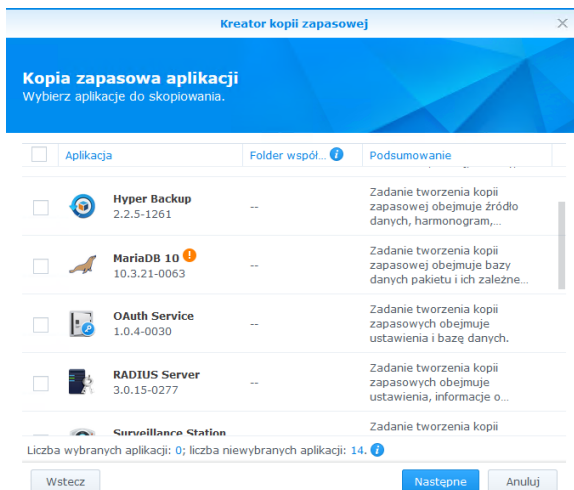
Kreator kopii zapasowej

Kopia zapasowa aplikacji
Wybierz aplikacje do skopiowania.

| | Aplikacja | Folder współ... | Podsumowanie |
|---|---|---|---|
| | Hyper Backup 2.2.5-1261 | -- | Zadanie tworzenia kopii zapasowej obejmuje źródło danych, harmonogram,... |
| | MariaDB 10 10.3.21-0063 | -- | Zadanie tworzenia kopii zapasowej obejmuje bazy danych pakietu i ich zależn... |
| | OAuth Service 1.0.4-0030 | -- | Zadanie tworzenia kopii zapasowych obejmuje ustawienia i bazę danych. |
| | RADIUS Server 3.0.15-0277 | -- | Zadanie tworzenia kopii zapasowych obejmuje ustawienia, informacje o... |
| | Surveillance Station | | Zadanie tworzenia kopii |

Liczba wybranych aplikacji: 0; liczba niewybranych aplikacji: 14.

Wstecz
Następne
Anuluj